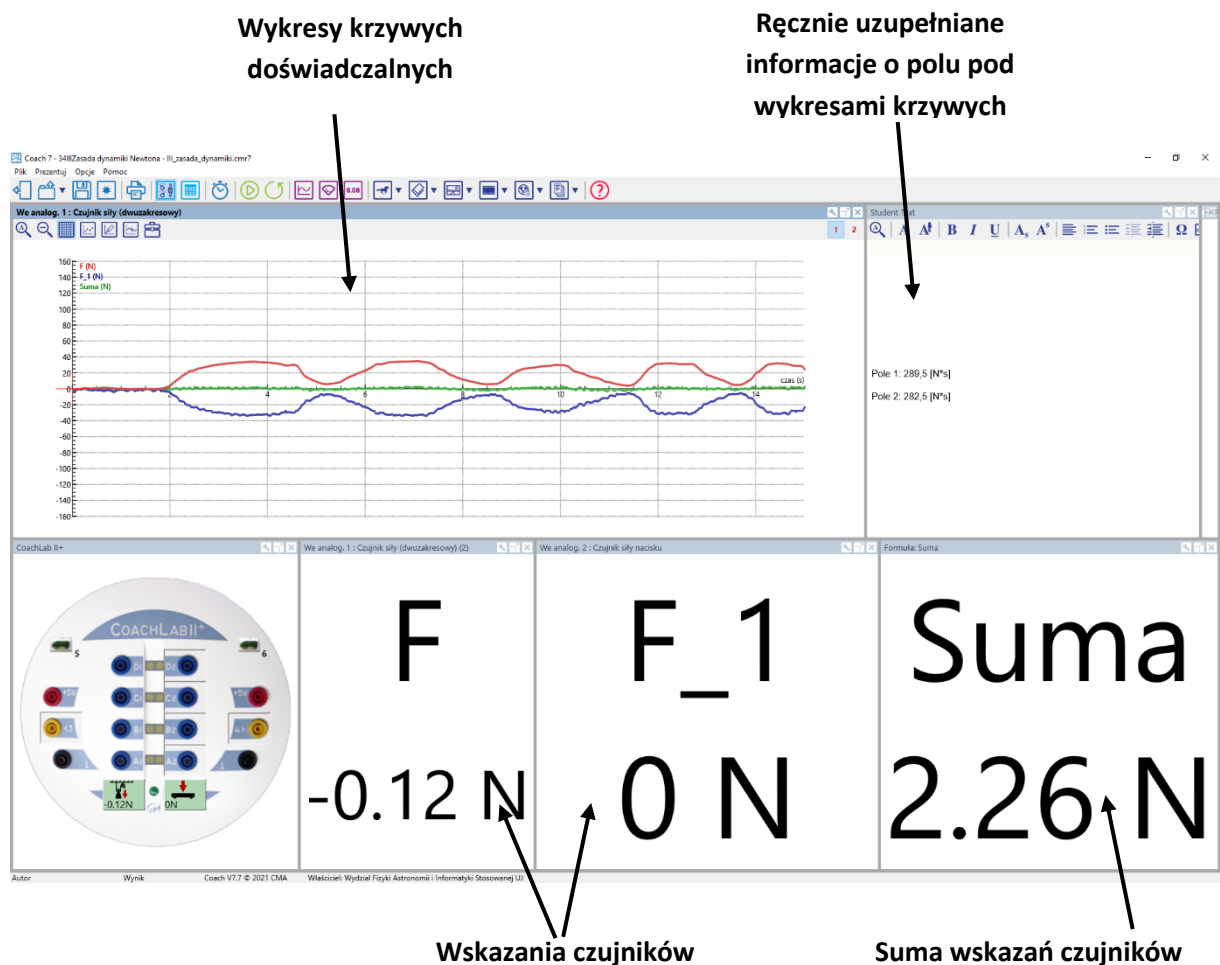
Wykresy krzywych doświadczalnych

Ręcznie uzupełniane informacje o polu pod wykresami krzywych

Coach 7 - 34III Zasada dynamiki Newtona - III_zasada_dynamiki.cmr7

Plik Prezentuj Opcje Pomoc

We analog. 1 : Czujnik siły (dwuzakresowy)

1 2

F (N)
F_1 (N)
Suma (N)

160
140
120
100
80
60
40
20
0
-20
-40
-60
-80
-100
-120
-140
-160

4 6 8 10 12 14 czas (s)

Student Text

Pole 1: 289,5 [N*s]

Pole 2: 282,5 [N*s]

CoachLab II+

COACHLAB II+

5 6

+5V +5V

-0.12N 0N

We analog. 1 : Czujnik siły (dwuzakresowy) (2)

F

-0.12 N

We analog. 2 : Czujnik siły nacisku

F_1

0 N

Formula: Suma

Suma

2.26 N

Autor Wynik Coach V7.7 © 2021 CMA Właściciel: Wydział Fizyki Astronomii i Informatyki Stosowanej UJ

Wskazania czujników

Suma wskazań czujników